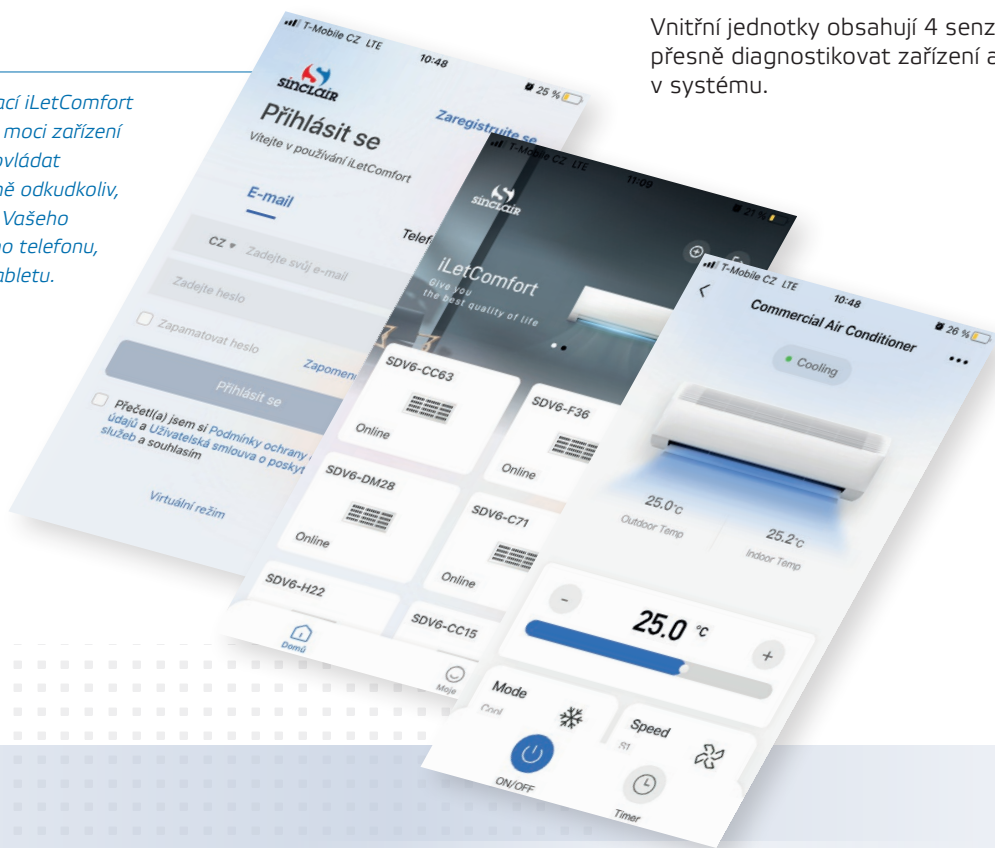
Vnitřní jednotky obsahují 4 senz
přesně diagnostikovat zařízení a
v systému.

ací iLetComfort
moci zařízení
ovládat
ně odkudkoliv,
Vašeho
ho telefonu,
abletu.

T-Mobile CZ LTE 10:48 25 %
SINCLAIR
Přihlásit se
Zaregistrujte se
Vítejte v používání iLetComfort
E-mail
Telef
CZ Zadejte svůj e-mail
Zadejte heslo
Zapamatovat heslo
Zapomen
Přihlásit se
Přečetl(a) jsem si Podmínky ochrany údajů a Uživatelská smlouva o poskyt služeb a souhlasím
Virtuální režim

T-Mobile CZ LTE 11:09 21 %
SINCLAIR
iLetComfort
Give you the best quality of life
SDV6-CC63
Online
SDV6-F36
Online
SDV6-DM28
Online
SDV6-C71
Online
SDV6-H22
SDV6-CC15
Domů
Moje

T-Mobile CZ LTE 10:48 26 %
Commercial Air Conditioner
Cooling
25.0°C
Outdoor Temp
25.2°C
Indoor Temp
-
25.0 °C
+
Mode
Cool
Speed
S1
ON/OFF
Timer